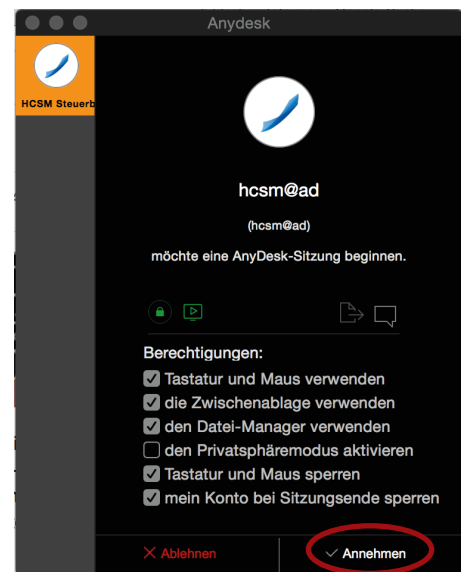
Anydesk

HCSM Steuerb

hcsm@ad

(hcsm@ad)

möchte eine AnyDesk-Sitzung beginnen.

Berechtigungen:

Tastatur und Maus verwenden

die Zwischenablage verwenden

den Datei-Manager verwenden

den Privatsphäremodus aktivieren

Tastatur und Maus sperren

mein Konto bei Sitzungsende sperren

Ablehnen

Annehmen